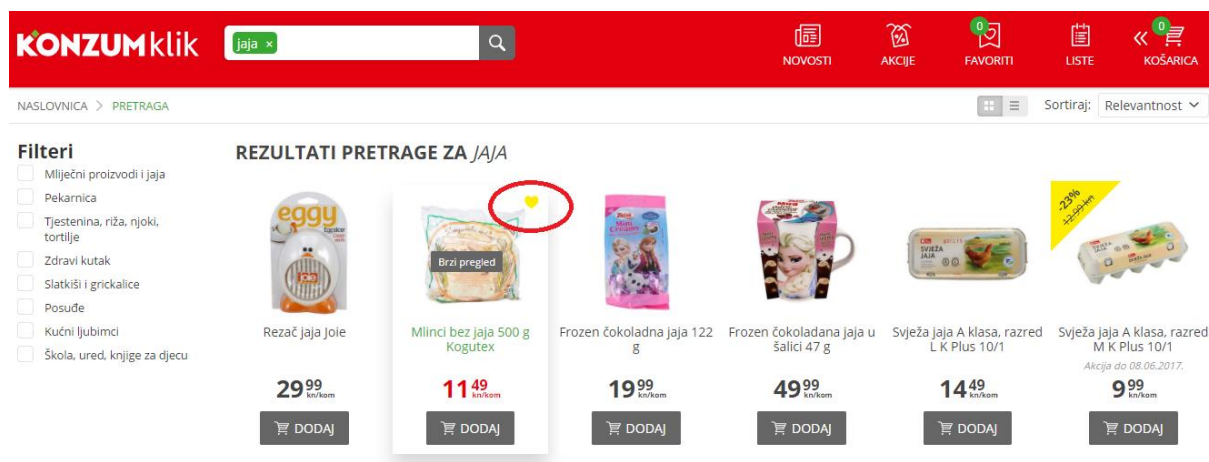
KONZUMklik

jaja ×

NOVOSTI AKCIJE 0 FAVORITI LISTE 0 KOŠARICA

NASLOVNICA > PRETRAGA

Sortiraj: Relevantnost

Filteri
Mliječni proizvodi i jaja
Pekarnica
Tjestenina, riža, njoki, tortilje
Zdravi kutak
Slatkiši i grickalice
Posuđe
Kućni ljubimci
Škola, ured, knjige za djecu

REZULTATI PRETRAGE ZA JAJA

eggy
Rezač jaja Joie
$29^{99}$ kn/kom
DODAJ

Brzi pregled
Mlinci bez jaja 500 g Kogutex
$11^{49}$ kn/kom
DODAJ

Frozen čokoladna jaja 122 g
$19^{99}$ kn/kom
DODAJ

Frozen čokoladana jaja u šalici 47 g
$49^{99}$ kn/kom
DODAJ

Svježa jaja A klasa, razred L K Plus 10/1
$14^{49}$ kn/kom
DODAJ

-23%
Svježa jaja A klasa, razred M K Plus 10/1
Akcija do 08.06.2017.
$9^{99}$ kn/kom
DODAJ